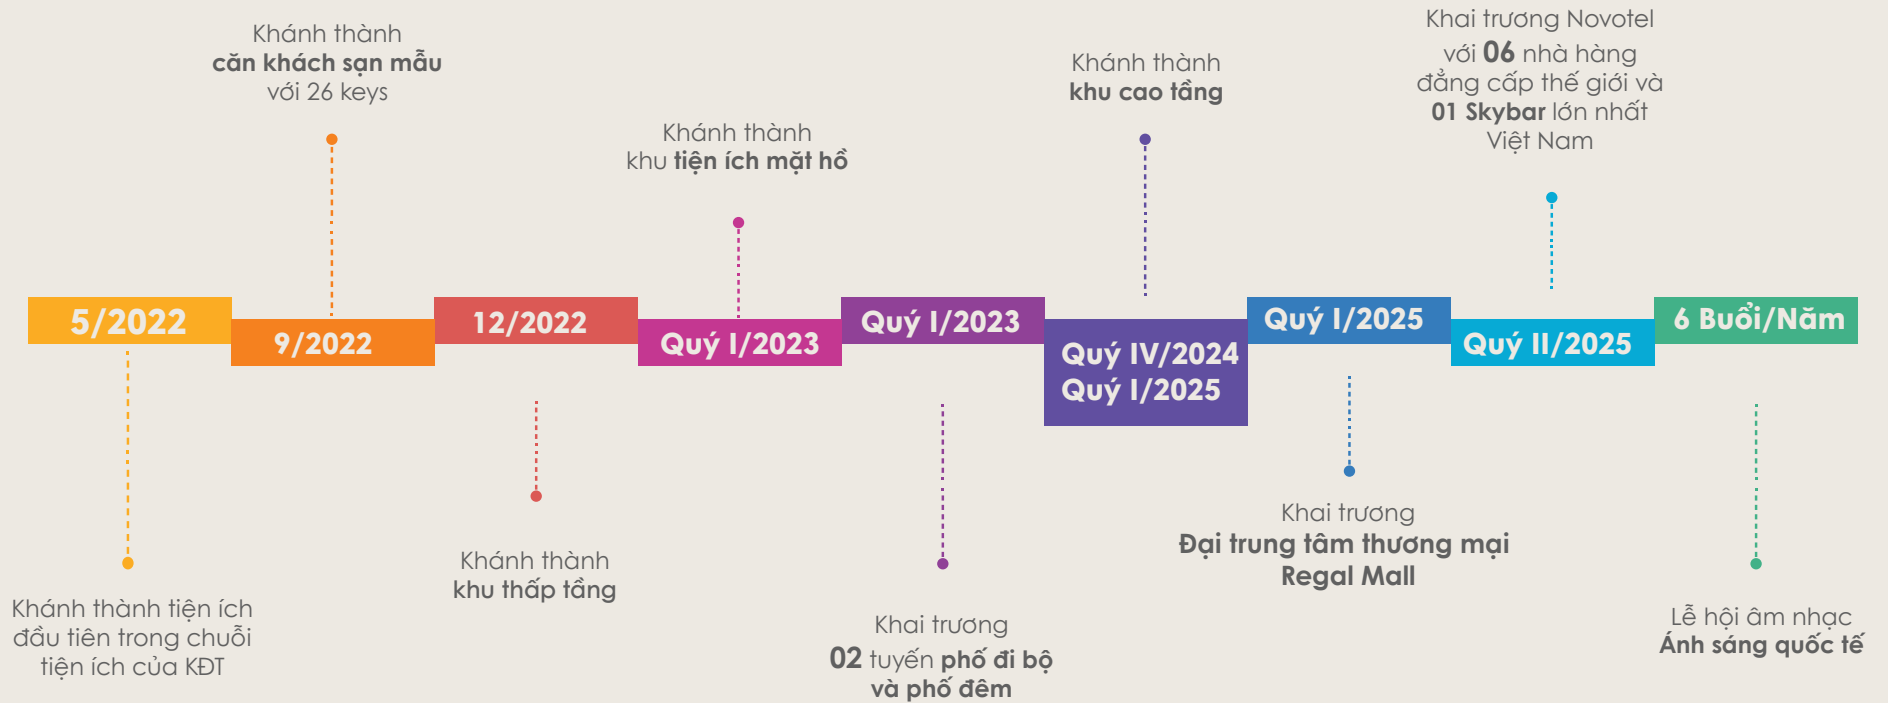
Khánh thành
căn khách sạn mẫu
với 26 keys

Khánh thành
khu tiện ích mặt hồ

Khánh thành
khu cao tầng

Khai trương Novotel
với 06 nhà hàng
đẳng cấp thế giới và
01 Skybar lớn nhất
Việt Nam

5/2022

9/2022

12/2022

Quý I/2023

Quý I/2023

Quý IV/2024
Quý I/2025

Quý I/2025

Quý II/2025

6 Buổi/Năm

Khánh thành tiện ích
đầu tiên trong chuỗi
tiện ích của KĐT

Khánh thành
khu thấp tầng

Khai trương
02 tuyến phố đi bộ
và phố đêm

Khai trương
Đại trung tâm thương mại
Regal Mall

Lễ hội âm nhạc
Ánh sáng quốc tế